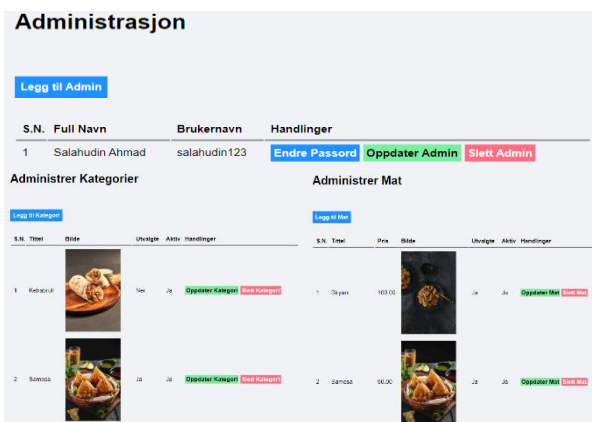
Administrasjon

Legg til Admin

| S.N. | Full Navn | Brukernavn | Handlinger |
|---|---|---|---|
| 1 | Salahudin Ahmad | salahudin123 | Endre Passord Oppdater Admin Slett Admin |

Administrer Kategorier

Legg til Kategori

| S.N. | Tittel | Bilde | Utvalgte | Aktiv | Handlinger |
|---|---|---|---|---|---|
| 1 | Kebabrull | | Nei | Ja | Oppdater Kategori Slett Kategori |
| 2 | Samosa | | Ja | Ja | Oppdater Kategori Slett Kategori |

Administrer Mat

Legg til Mat

| S.N. | Tittel | Pris | Bilde | Utvalgte | Aktiv | Handlinger |
|---|---|---|---|---|---|---|
| 1 | Biryani | 100.00 | | Ja | Ja | Oppdater Mat Slett Mat |
| 2 | Samosa | 50.00 | | Ja | Ja | Oppdater Mat Slett Mat |